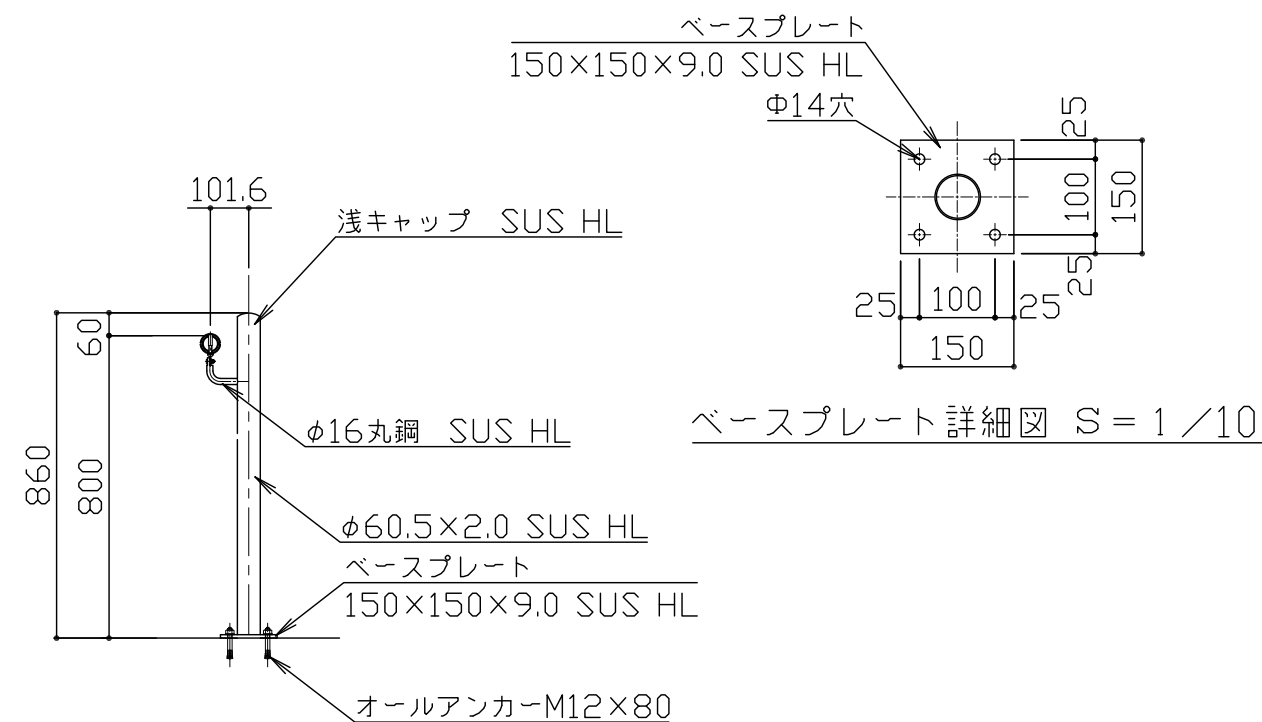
ベースプレート
150×150×9.0 SUS HL
Φ14穴

25
100
150
25
25 100 25
150

ベースプレート詳細図 S＝1／10

101.6
浅キャップ SUS HL
60
ϕ16丸鋼 SUS HL
860
800
ϕ60.5×2.0 SUS HL
ベースプレート
150×150×9.0 SUS HL
オールアンカーM12×80